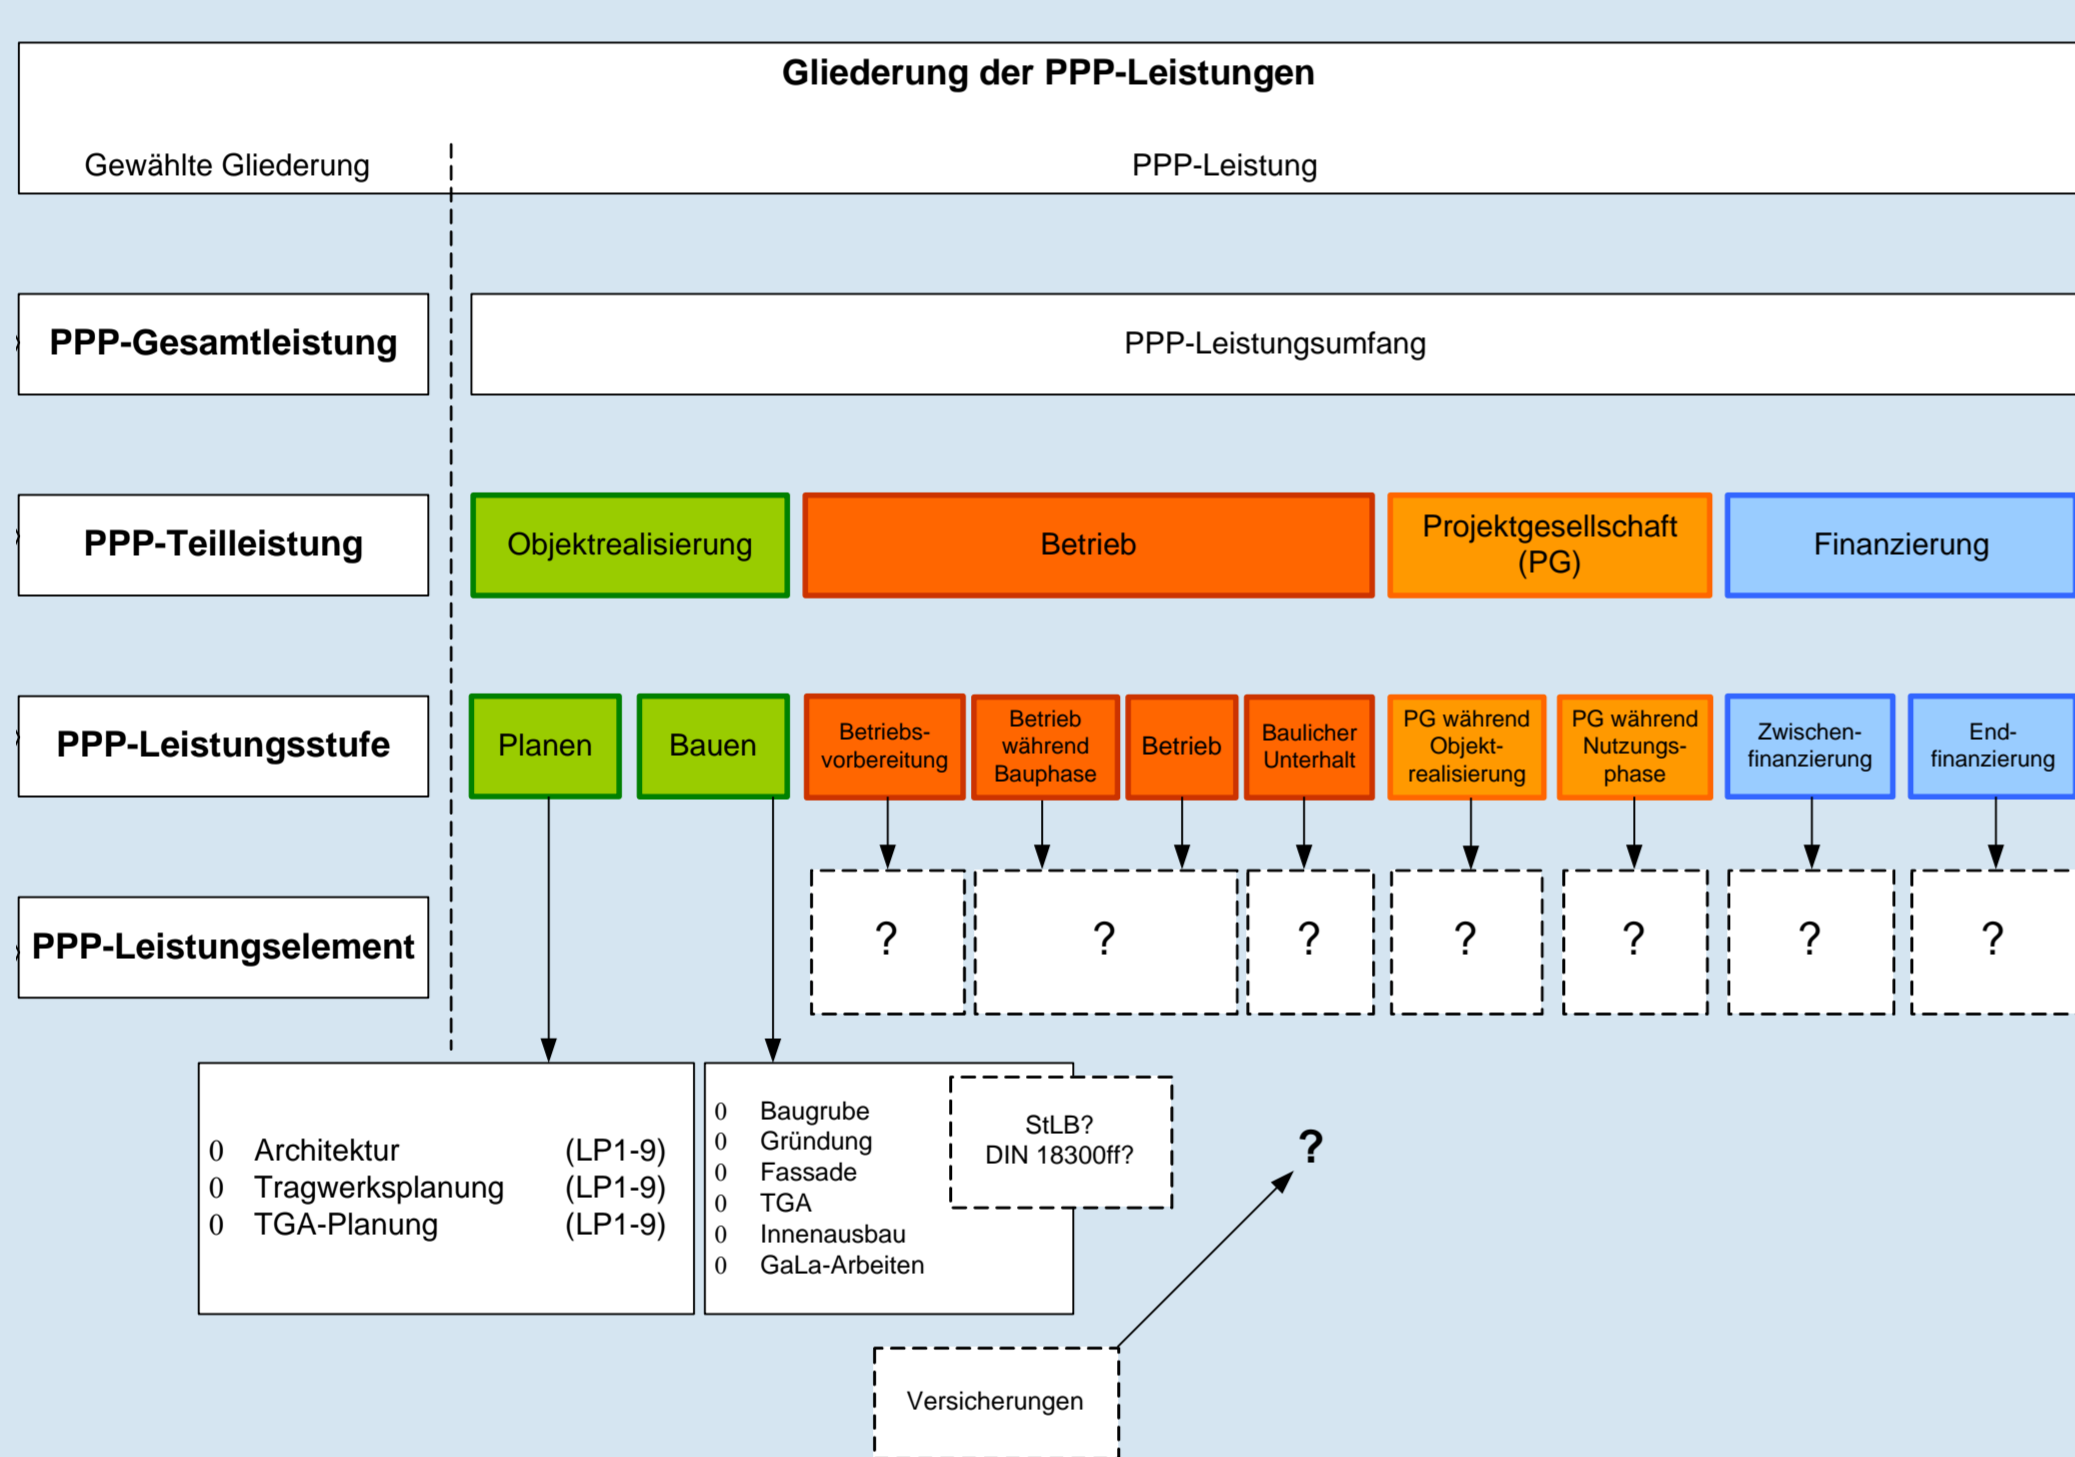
Gliederung der PPP-Leistungen

Gewählte Gliederung

PPP-Leistung

PPP-Gesamtleistung

PPP-Leistungsumfang

PPP-Teilleistung

Objektrealisierung

Betrieb

Projektgesellschaft (PG)

Finanzierung

PPP-Leistungsstufe

Planen

Bauen

Betriebsvorbereitung

Betrieb während Bauphase

Betrieb

Baulicher Unterhalt

PG während Objektrealisierung

PG während Nutzungsphase

Zwischenfinanzierung

Endfinanzierung

PPP-Leistungselement

?

?

?

?

?

?

?

0 Architektur (LP1-9)
0 Tragwerksplanung (LP1-9)
0 TGA-Planung (LP1-9)

0 Baugrube
0 Gründung
0 Fassade
0 TGA
0 Innenausbau
0 GaLa-Arbeiten

StLB?
DIN 18300ff?

?

Versicherungen